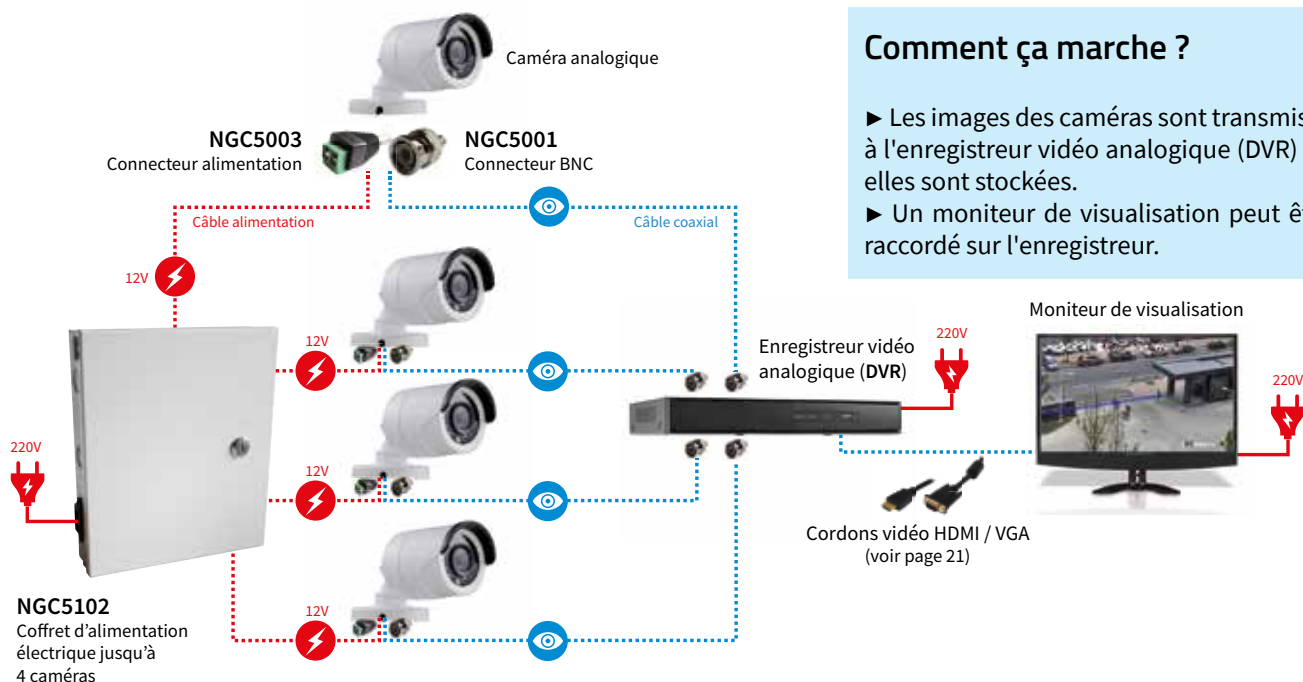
Caméra analogique

NGC5003
Connecteur alimentation

NGC5001
Connecteur BNC

Câble alimentation

Câble coaxial

12V

Comment ça marche ?

► Les images des caméras sont transmis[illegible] à l'enregistreur vidéo analogique (DVR) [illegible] elles sont stockées.
► Un moniteur de visualisation peut ê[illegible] raccordé sur l'enregistreur.

Moniteur de visualisation

12V

220V

Enregistreur vidéo analogique (DVR)

220V

220V

12V

Cordons vidéo HDMI / VGA
(voir page 21)

NGC5102
Coffret d'alimentation électrique jusqu'à 4 caméras

12V